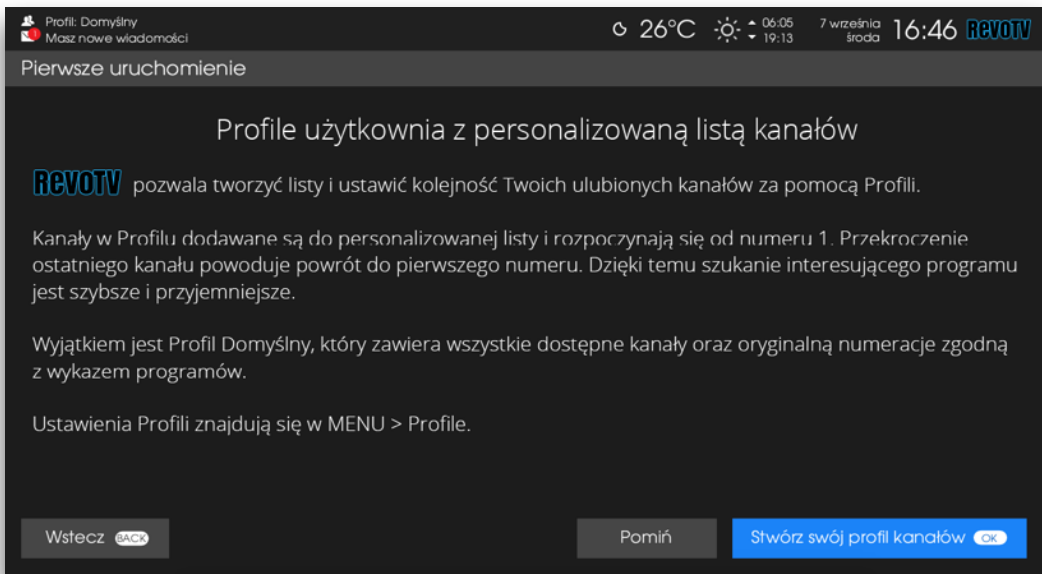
Profil: Domyślny
Masz nowe wiadomości

26°C 06:05 19:13 7 września środa 16:46 RevoTV

Pierwsze uruchomienie

Profile użytkownia z personalizowaną listą kanałów

RevoTV pozwala tworzyć listy i ustawić kolejność Twoich ulubionych kanałów za pomocą Profili.

Kanały w Profilu dodawane są do personalizowanej listy i rozpoczynają się od numeru 1. Przekroczenie ostatniego kanału powoduje powrót do pierwszego numeru. Dzięki temu szukanie interesującego programu jest szybsze i przyjemniejsze.

Wyjątkiem jest Profil Domyślny, który zawiera wszystkie dostępne kanały oraz oryginalną numeracje zgodną z wykazem programów.

Ustawienia Profili znajdują się w MENU > Profile.

Wstecz BACK

Pomiń

Stwórz swój profil kanałów OK